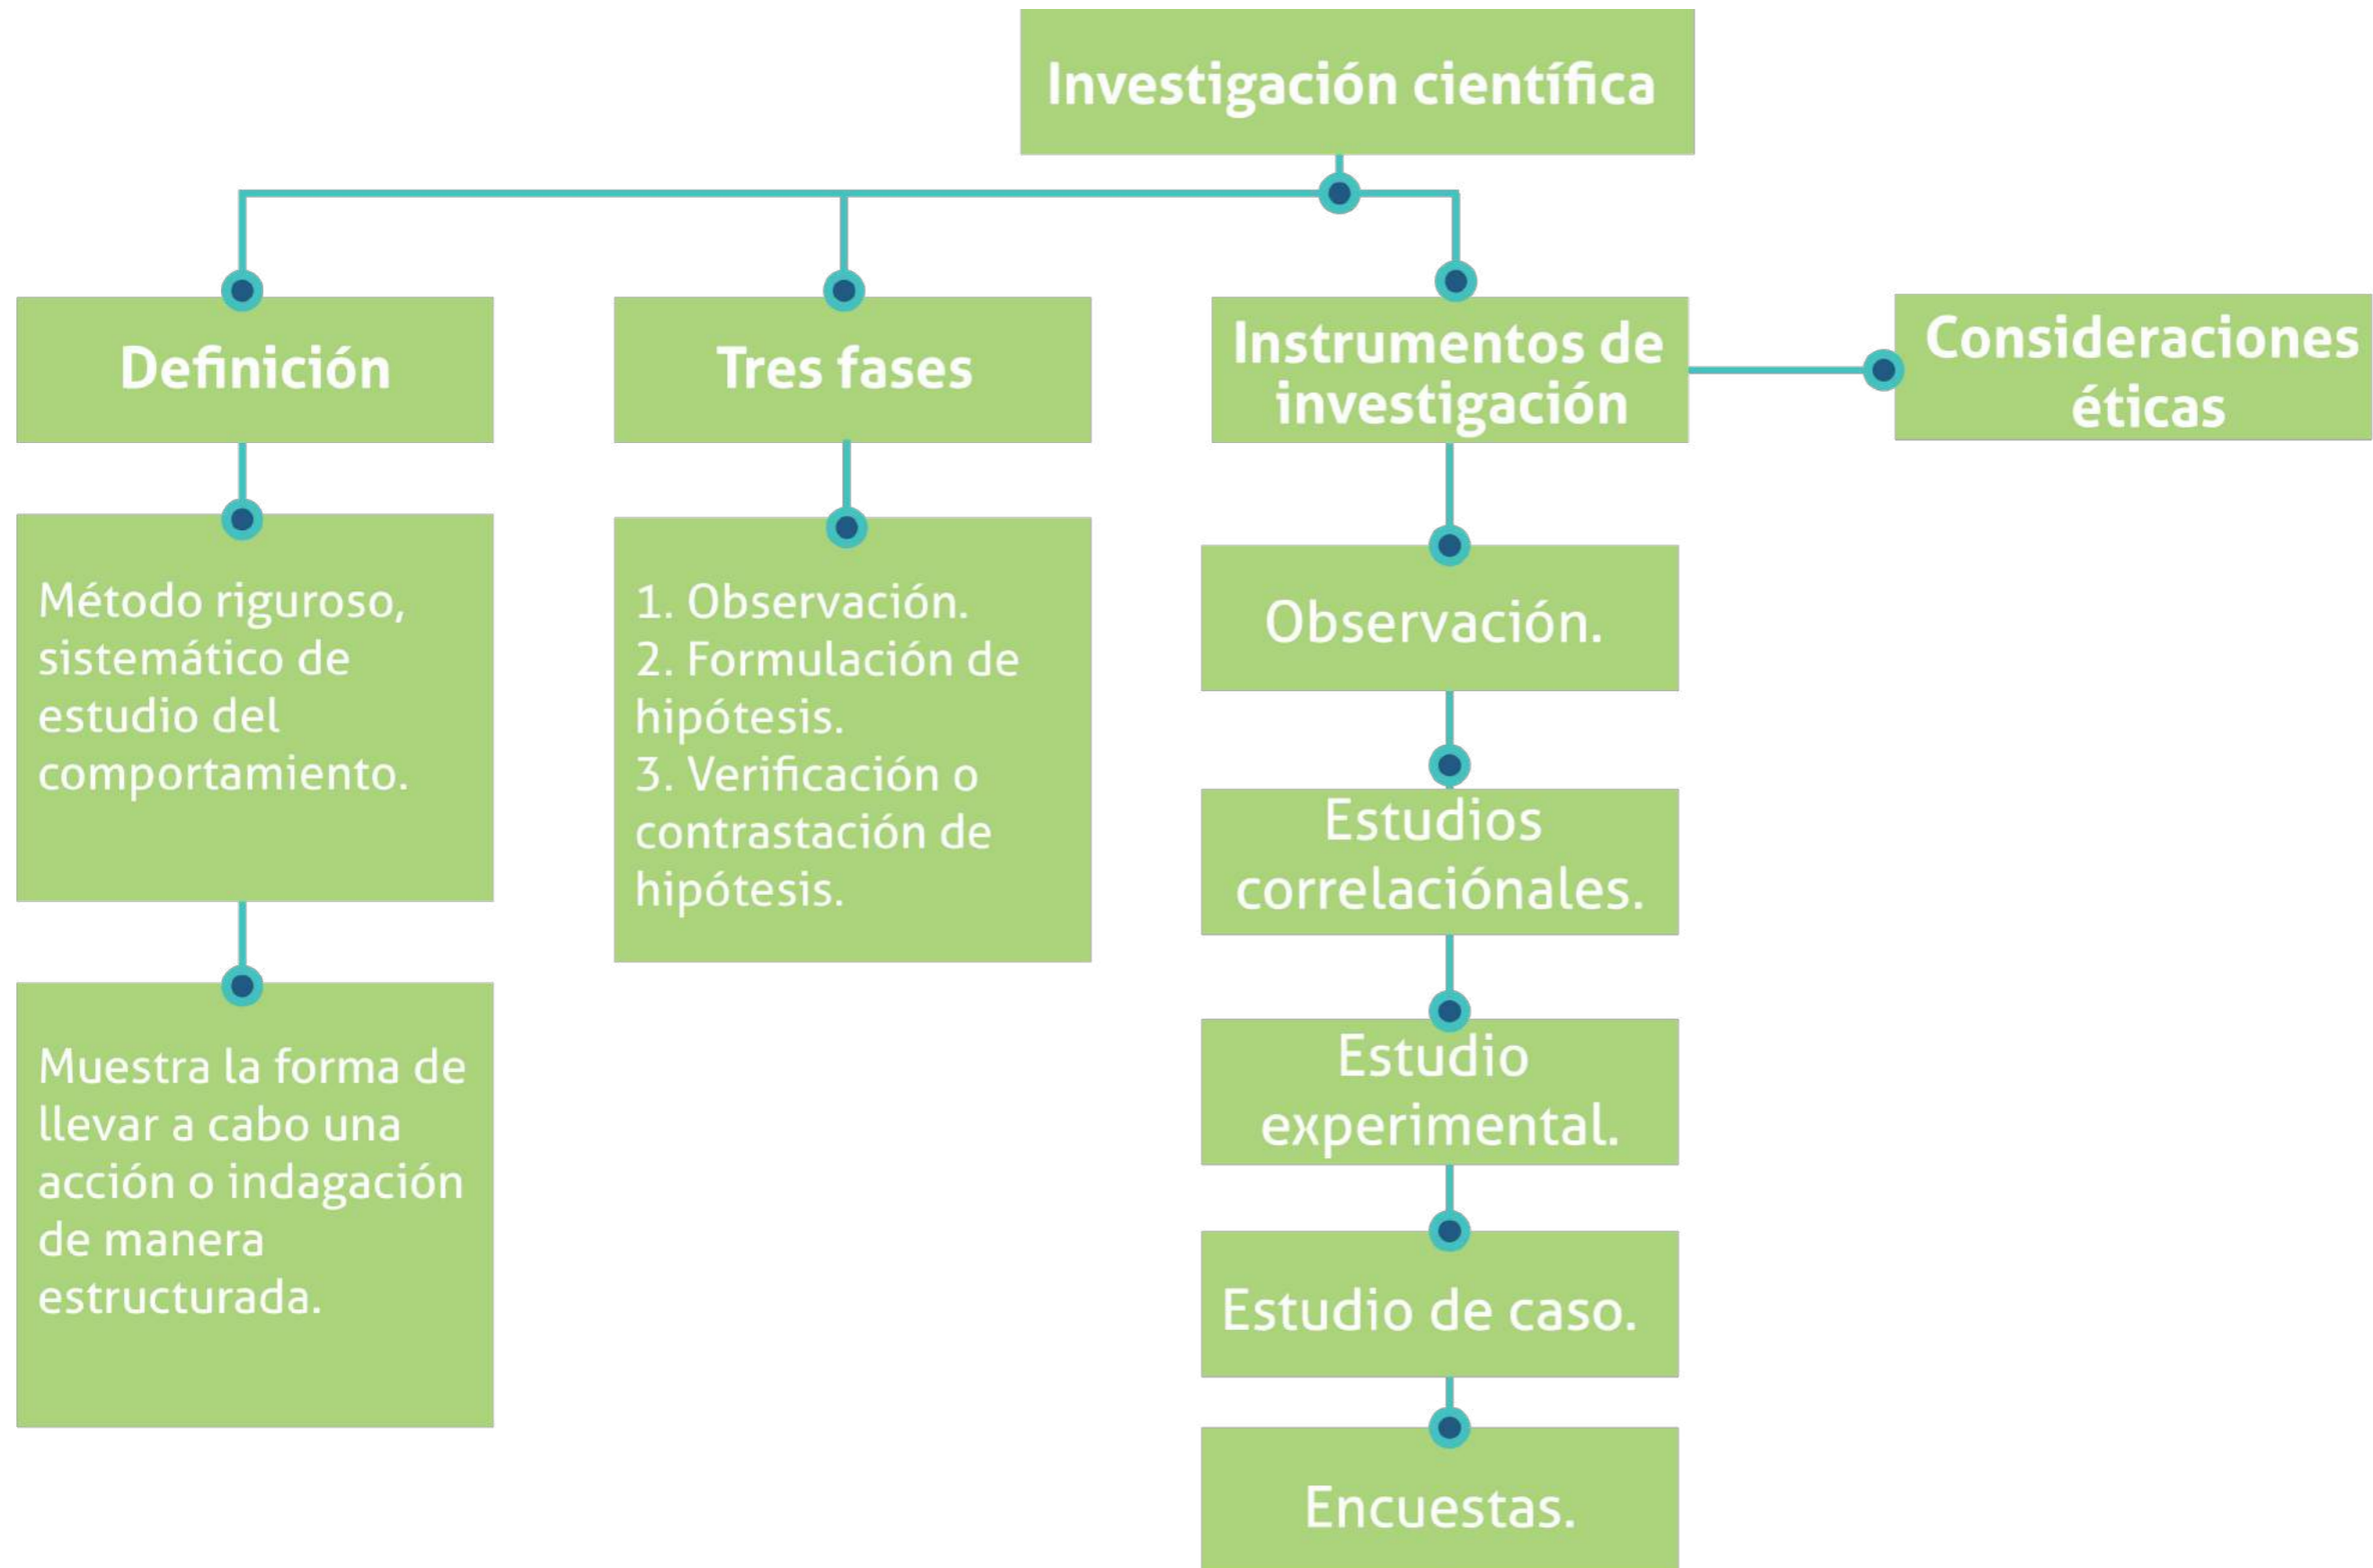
Investigación científica

Definición

Método riguroso, sistemático de estudio del comportamiento.

Muestra la forma de llevar a cabo una acción o indagación de manera estructurada.

Tres fases

1. Observación.
2. Formulación de hipótesis.
3. Verificación o contrastación de hipótesis.

Instrumentos de investigación

Observación.

Estudios correlaciónales.

Estudio experimental.

Estudio de caso.

Encuestas.

Consideraciones éticas